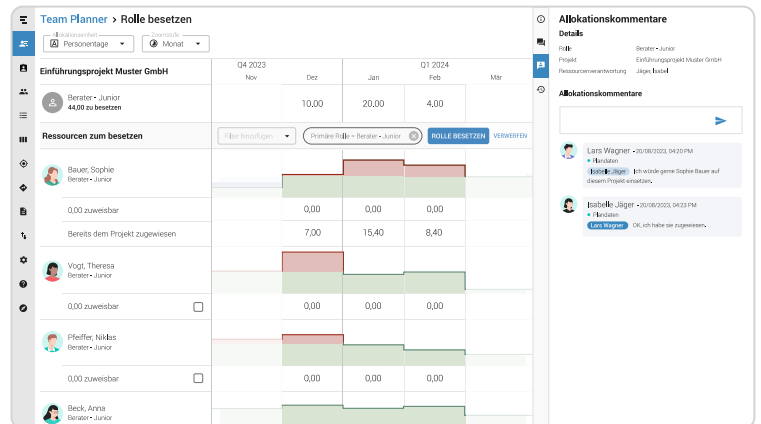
Team Planner > Rolle besetzen

Allokationseinheit
Personentage

Zoomstufe
Monat

Q4 2023 | Q1 2024
Nov | Dez | Jan | Feb | Mär

Einführungsprojekt Muster GmbH

Berater • Junior
44,00 zu besetzen

| 10,00 | 20,00 | 4,00 |

Ressourcen zum besetzen

Filter hinzufügen

Primäre Rolle = Berater • Junior

ROLLE BESETZEN

VERWERFEN

Bauer, Sophie
Berater • Junior

0,00 zuweisbar | 0,00 | 0,00 | 0,00

Bereits dem Projekt zugewiesen | 7,00 | 15,40 | 8,40

Vogt, Theresa
Berater • Junior

0,00 zuweisbar | 0,00 | 0,00 | 0,00

Pfeiffer, Niklas
Berater • Junior

0,00 zuweisbar | 0,00 | 0,00 | 0,00

Beck, Anna
Berater • Junior

Allokationskommentare

Details

Rolle: Berater • Junior
Projekt: Einführungsprojekt Muster GmbH
Ressourcenverantwortung: Jäger, Isabell

Allokationskommentare

Lars Wagner • 20/08/2023, 04:20 PM
• Mandaten
Isabelle Jäger Ich würde gerne Sophie Bauer auf diesem Projekt einsetzen.

Isabelle Jäger • 20/08/2023, 04:23 PM
• Mandaten
Lars Wagner OK, ich habe sie zugewiesen.